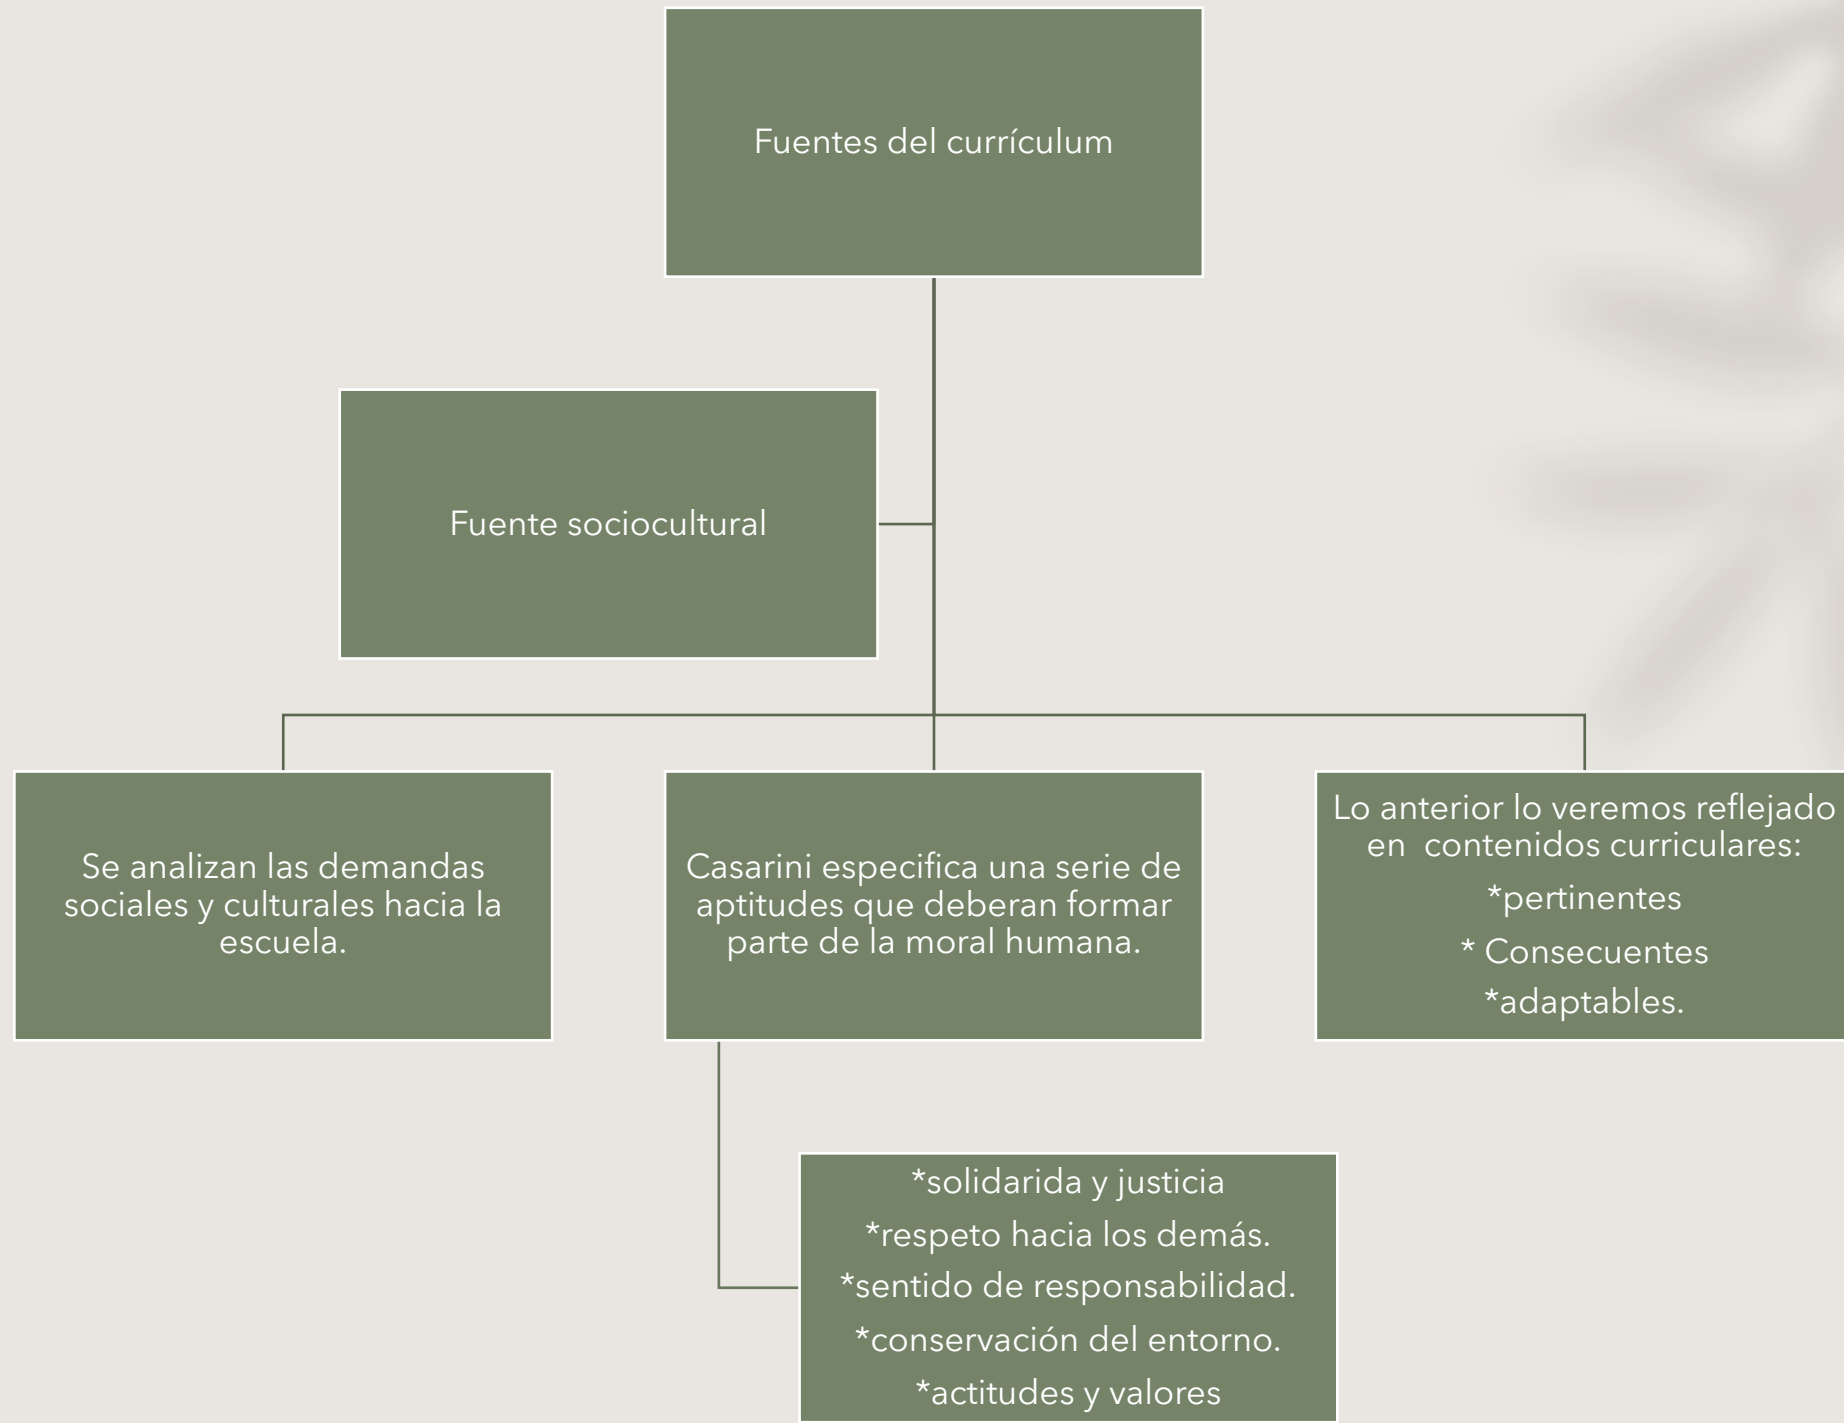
Fuentes del currículum

Fuente sociocultural

Se analizan las demandas sociales y culturales hacia la escuela.

Casarini especifica una serie de aptitudes que deberan formar parte de la moral humana.

Lo anterior lo veremos reflejado en contenidos curriculares:
*pertinentes
* Consecuentes
*adaptables.

*solidarida y justicia
*respeto hacia los demás.
*sentido de responsabilidad.
*conservación del entorno.
*actitudes y valores